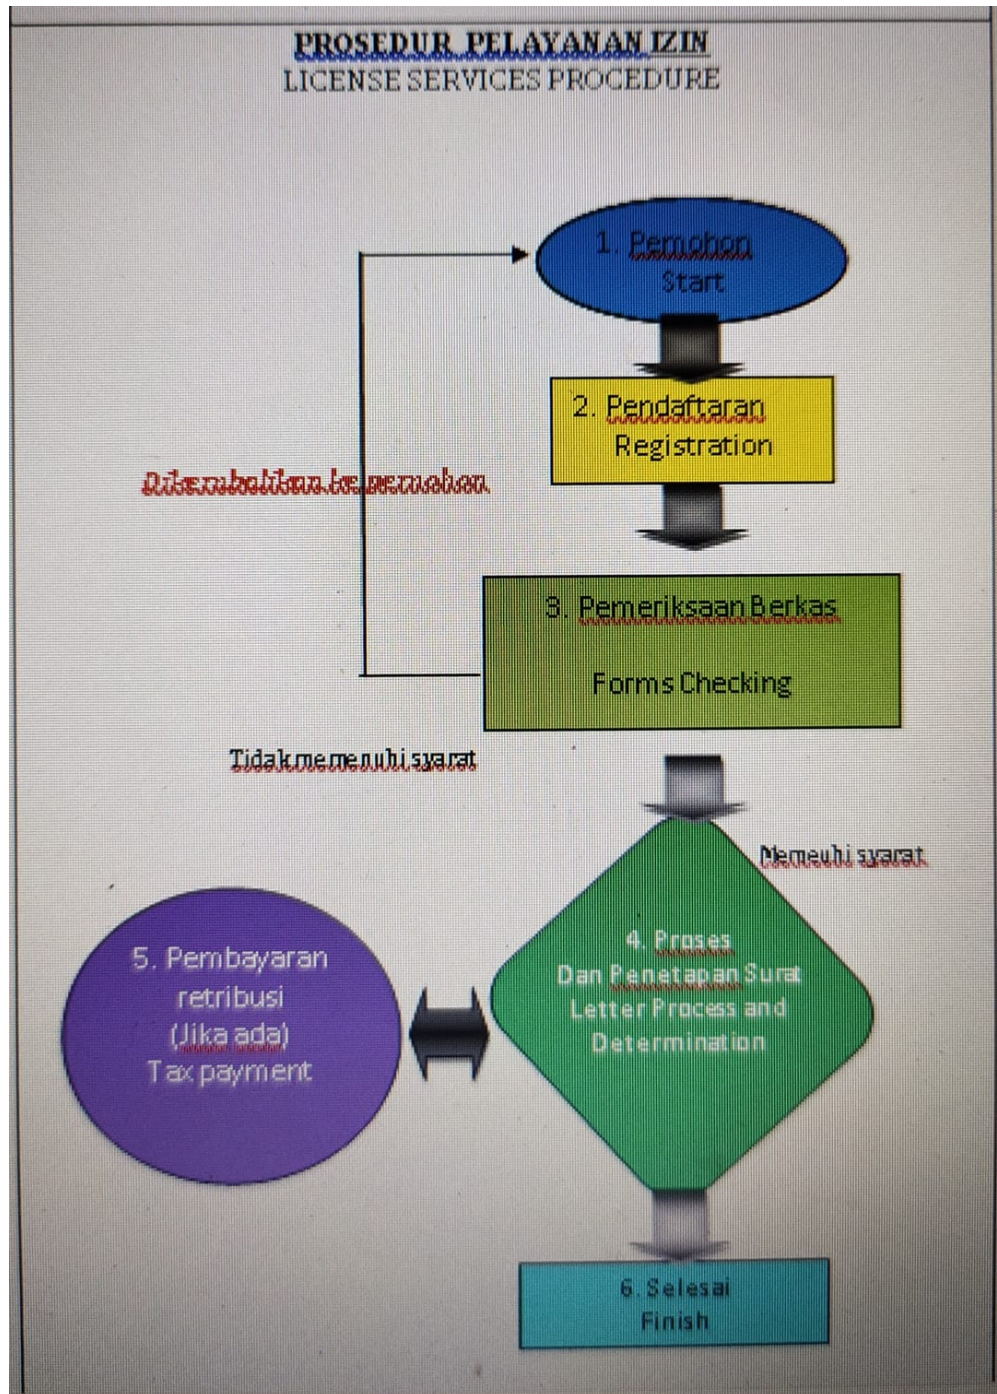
PROSEDUR PELAYANAN IZIN
LICENSE SERVICES PROCEDURE

1. Pemohon
Start

2. Pendaftaran
Registration

Dikembalikan ke pemohon

3. Pemeriksaan Berkas

Forms Checking

Tidak memenuhi syarat

Memenuhi syarat

5. Pembayaran retribusi (Jika ada)
Tax payment

4. Proses
Dan Penetapan Surat
Letter Process and Determination

6. Selesai
Finish